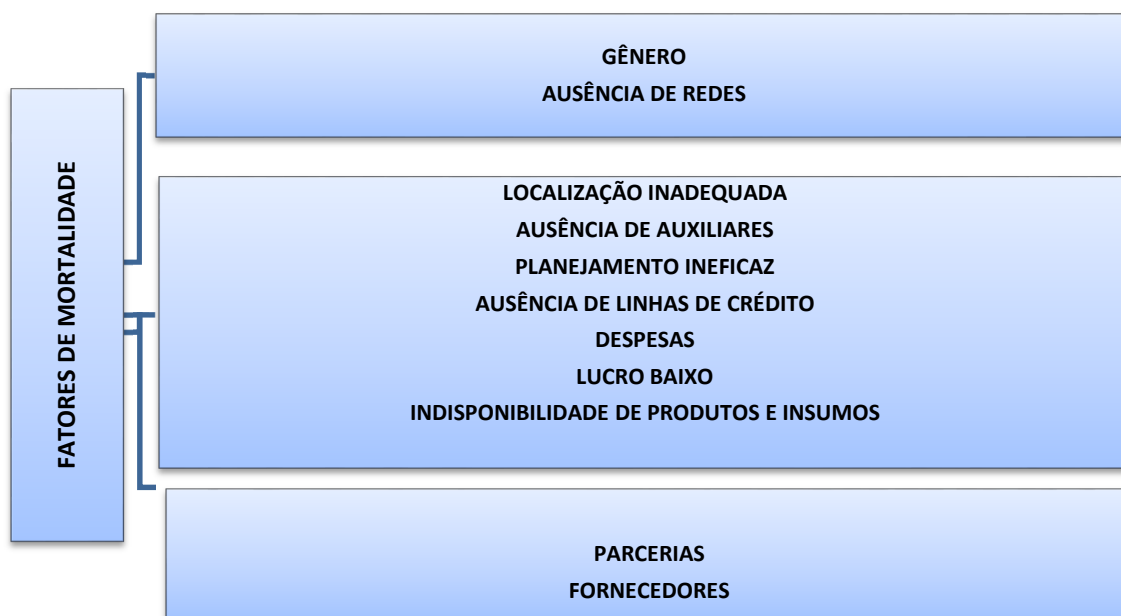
FATORES DE MORTALIDADE

GÊNERO
AUSÊNCIA DE REDES

LOCALIZAÇÃO INADEQUADA
AUSÊNCIA DE AUXILIARES
PLANEJAMENTO INEFICAZ
AUSÊNCIA DE LINHAS DE CRÉDITO
DESPESAS
LUCRO BAIXO
INDISPONIBILIDADE DE PRODUTOS E INSUMOS

PARCERIAS
FORNECEDORES